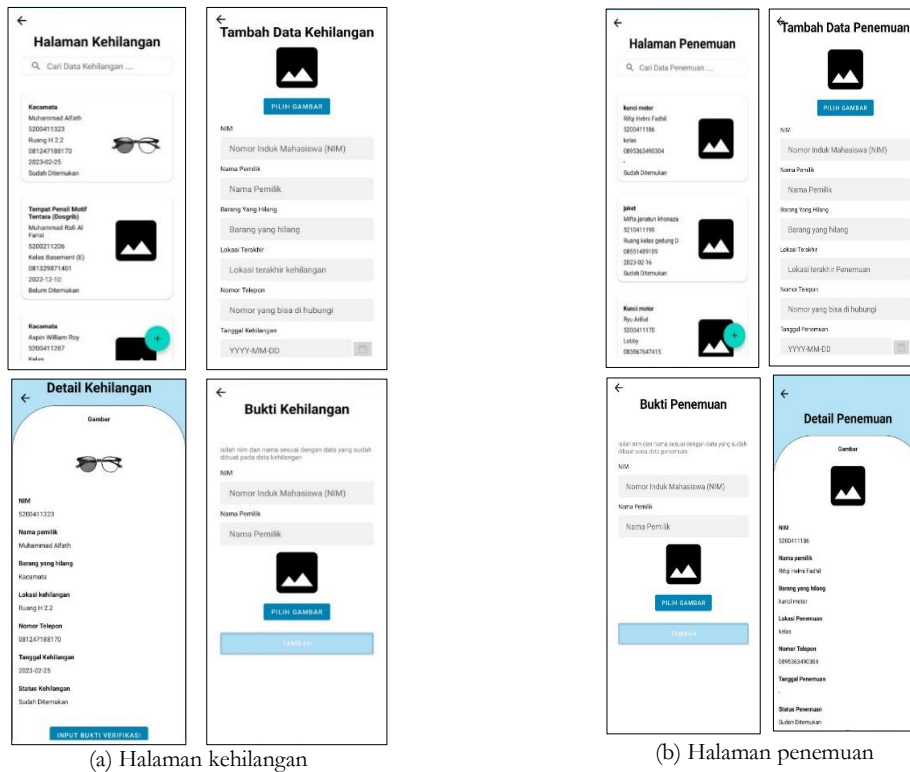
←
Halaman Kehilangan

Cari Data Kehilangan ....

Kacamata
Muhammad Alfath
5200411323
Ruang H 2.2
081247188170
2023-02-25
Sudah Ditemukan

Tempat Pensil Motif Tentara (Dosgrib)
Muhammad Rafi Al Farisi
5200211206
Kelas Basement (E)
081329871401
2022-12-10
Belum Ditemukan

Kacamata
Aspin William Roy
5200411287
Kelas

←
Tambah Data Kehilangan

PILIH GAMBAR

NIM
Nomor Induk Mahasiswa (NIM)
Nama Pemilik
Nama Pemilik
Barang Yang Hilang
Barang yang hilang
Lokasi Terakhir
Lokasi terakhir kehilangan
Nomor Telepon
Nomor yang bisa di hubungi
Tanggal Kehilangan
YYYY-MM-DD

←
Detail Kehilangan

Gambar

NIM
5200411323
Nama pemilik
Muhammad Alfath
Barang yang hilang
Kacamata
Lokasi kehilangan
Ruang H 2.2
Nomor Telepon
081247188170
Tanggal Kehilangan
2023-02-25
Status Kehilangan
Sudah Ditemukan

INPUT BUKTI VERIFIKASI

←
Bukti Kehilangan

Isilah nim dan nama sesuai dengan data yang sudah dibuat pada data kehilangan
NIM
Nomor Induk Mahasiswa (NIM)
Nama Pemilik
Nama Pemilik

PILIH GAMBAR

TAMBAH

(a) Halaman kehilangan

←
Halaman Penemuan

Cari Data Penemuan ....

kunci motor
Rifqi Helmi Fadhil
5200411186
kelas
0895363490304
-
Sudah Ditemukan

jaket
Mifta Jenatun khonaza
5210411190
Ruang kelas gedung D
08551489109
2023-02-16
Sudah Ditemukan

Kunci motor
Ryu Ardhal
5200411170
Lobby
083867647415

←
Tambah Data Penemuan

PILIH GAMBAR

NIM
Nomor Induk Mahasiswa (NIM)
Nama Pemilik
Nama Pemilik
Barang Yang Hilang
Barang yang hilang
Lokasi Terakhir
Lokasi terakhir Penemuan
Nomor Telepon
Nomor yang bisa di hubungi
Tanggal Penemuan
YYYY-MM-DD

←
Bukti Penemuan

Isilah nim dan nama sesuai dengan data yang sudah dibuat pada data penemuan
NIM
Nomor Induk Mahasiswa (NIM)
Nama Pemilik
Nama Pemilik

PILIH GAMBAR

TAMBAH

←
Detail Penemuan

Gambar

NIM
5200411186
Nama pemilik
Rifqi Helmi Fadhil
Barang yang hilang
kunci motor
Lokasi Penemuan
kelas
Nomor Telepon
0895363490304
Tanggal Penemuan
-
Status Penemuan
Sudah Ditemukan

(b) Halaman penemuan